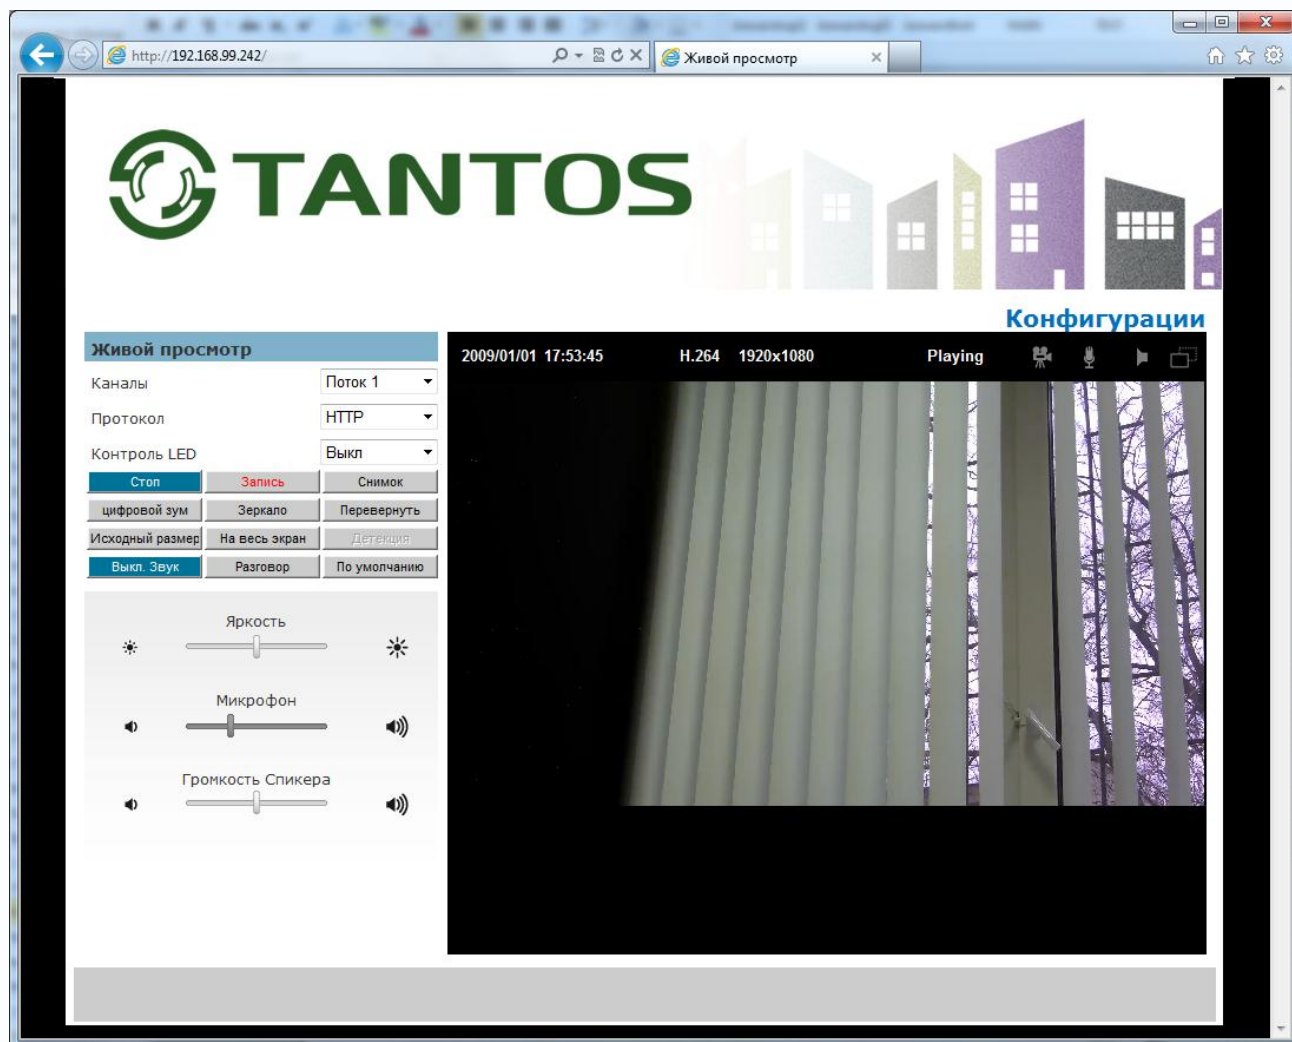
http://192.168.99.242/

Живой просмотр

TANTOS

Конфигурации

Живой просмотр

Каналы Поток 1

Протокол HTTP

Контроль LED Выкл

Стоп Запись Снимок

цифровой зум Зеркало Перевернуть

Исходный размер На весь экран Детекция

Выкл. Звук Разговор По умолчанию

Яркость

Микрофон

Громкость Спикера

2009/01/01 17:53:45 H.264 1920x1080 Playing